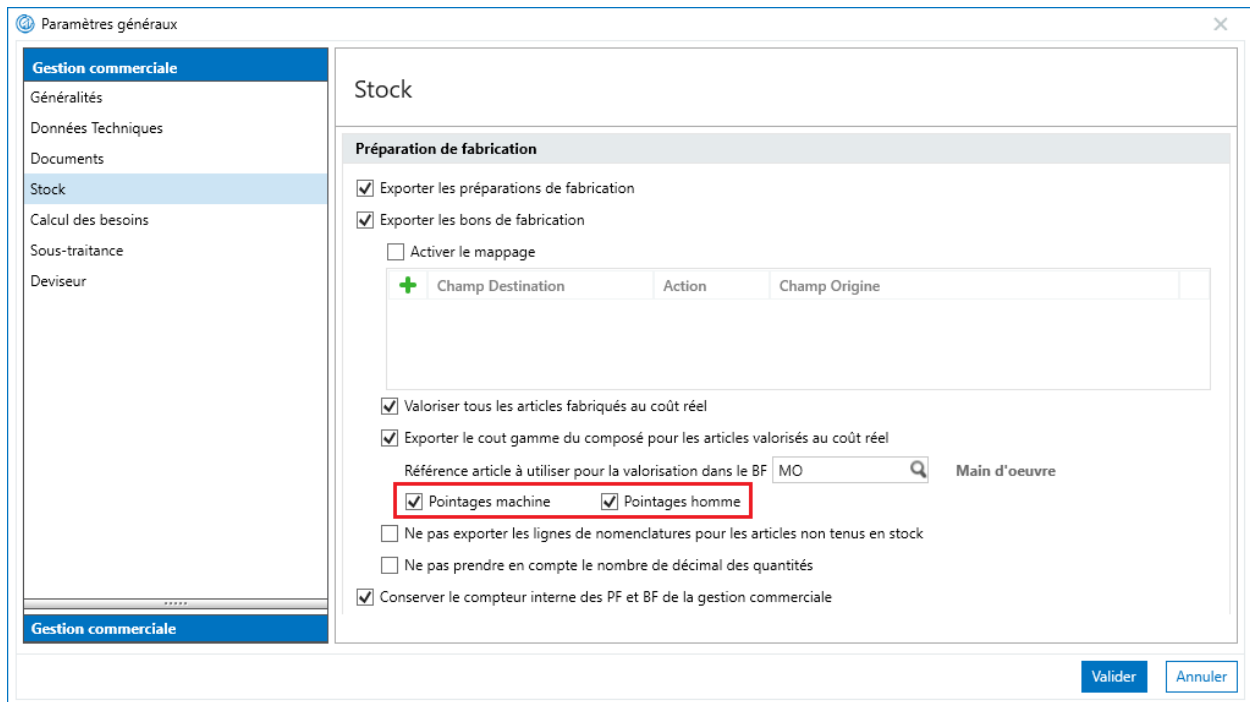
Paramètres généraux

Gestion commerciale
Généralités
Données Techniques
Documents
Stock
Calcul des besoins
Sous-traitance
Deviseur

Gestion commerciale

Stock

Préparation de fabrication

Exporter les préparations de fabrication
Exporter les bons de fabrication
Activer le mappage

| Champ Destination | Action | Champ Origine |
|---|---|---|

Valoriser tous les articles fabriqués au coût réel
Exporter le cout gamme du composé pour les articles valorisés au coût réel
Référence article à utiliser pour la valorisation dans le BF MO Main d'oeuvre
Pointages machine Pointages homme
Ne pas exporter les lignes de nomenclatures pour les articles non tenus en stock
Ne pas prendre en compte le nombre de décimal des quantités
Conserver le compteur interne des PF et BF de la gestion commerciale

Valider Annuler